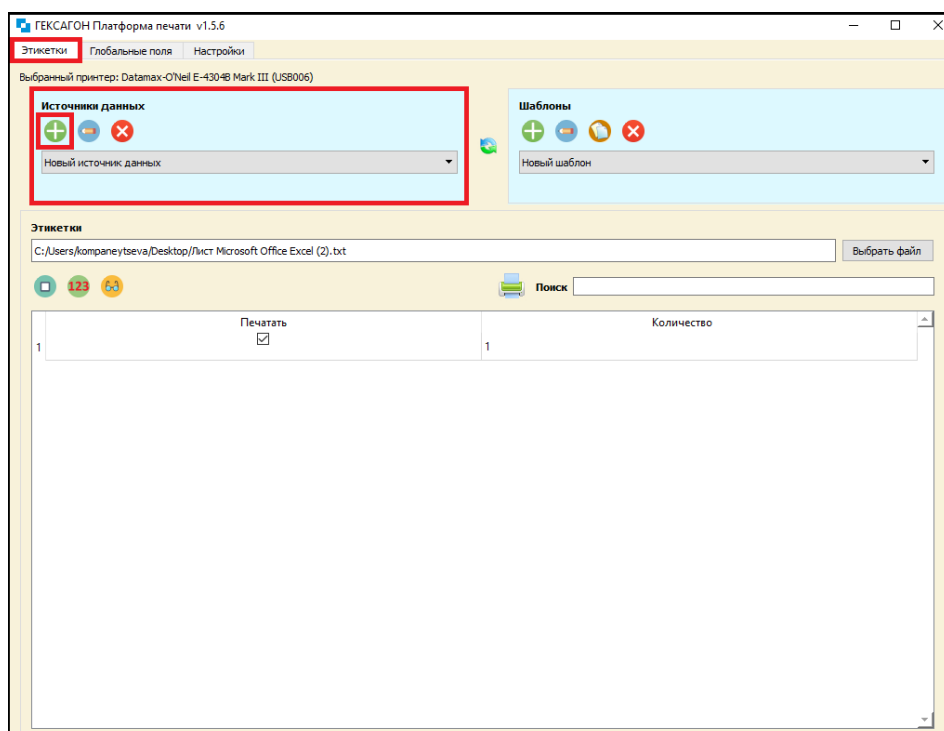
ГЕКСАГОН Платформа печати v1.5.6

Этикетки | Глобальные поля | Настройки

Выбранный принтер: Datamax-O'Neil E-4304B Mark III (USB006)

Источники данных

Новый источник данных

Шаблоны

Новый шаблон

Этикетки

C:/Users/kompaneytseva/Desktop/Лист Microsoft Office Excel (2).txt

Выбрать файл

123

Поиск

| | Печатать | Количество |
|---|---|---|
| 1 | ☑ | 1 |